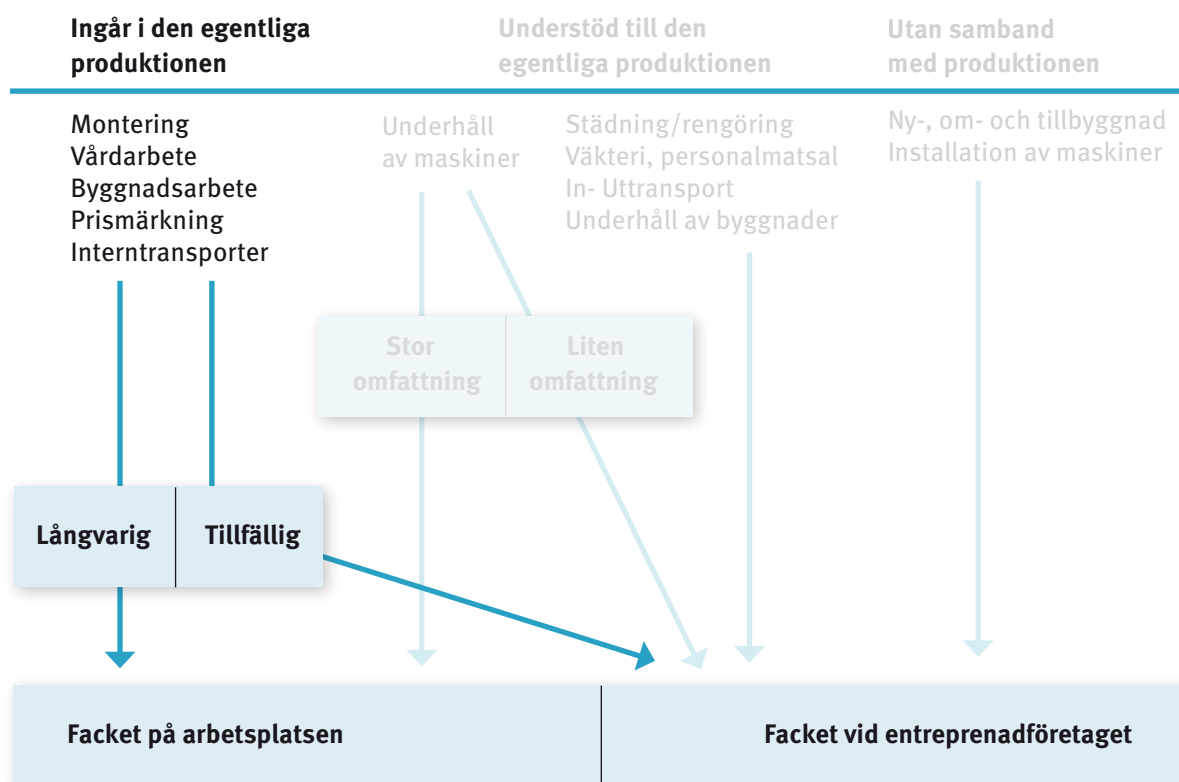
Ingår i den egentliga produktionen

Understöd till den egentliga produktionen

Utan samband med produktionen

Montering
Vårdarbete
Byggnadsarbete
Prismärkning
Interntransporter

Underhåll av maskiner

Städning/rengöring
Väkteri, personalmatsal
In- Uttransport
Underhåll av byggnader

Ny-, om- och tillbyggnad
Installation av maskiner

Stor omfattning

Liten omfattning

Långvarig

Tillfällig

Facket på arbetsplatsen

Facket vid entreprenadföretaget